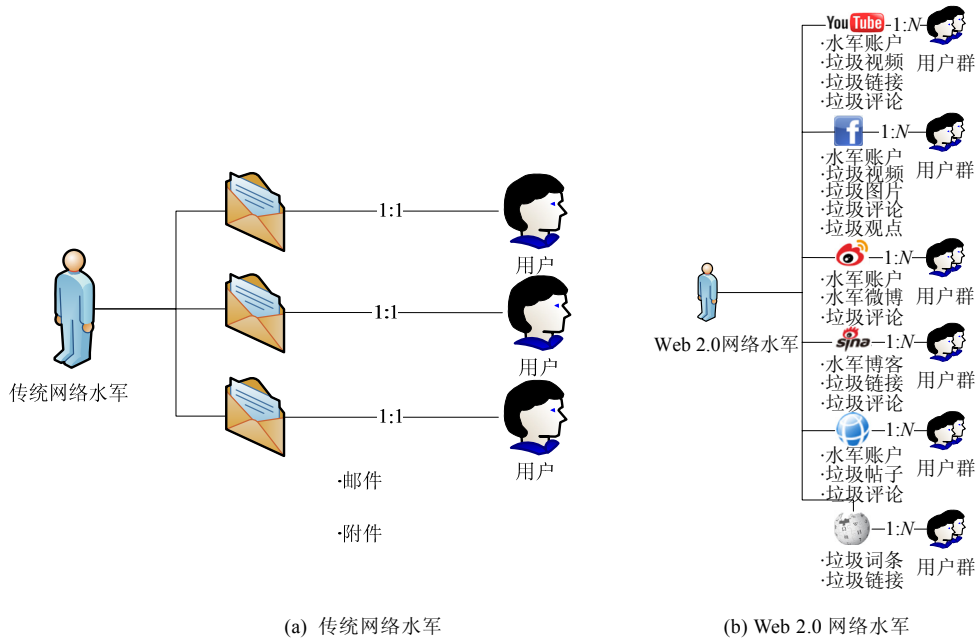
传统网络水军

1:1

用户

1:1

用户

1:1

用户

·邮件

·附件

(a) 传统网络水军

Web 2.0网络水军

YouTube —1:$N$ 用户群
·水军账户
·垃圾视频
·垃圾链接
·垃圾评论

—1:$N$ 用户群
·水军账户
·垃圾视频
·垃圾图片
·垃圾评论
·垃圾观点

—1:$N$ 用户群
·水军账户
·水军微博
·垃圾评论

sina —1:$N$ 用户群
·水军博客
·垃圾链接
·垃圾评论

—1:$N$ 用户群
·水军账户
·垃圾帖子
·垃圾评论

—1:$N$ 用户群
·垃圾词条
·垃圾链接

(b) Web 2.0 网络水军